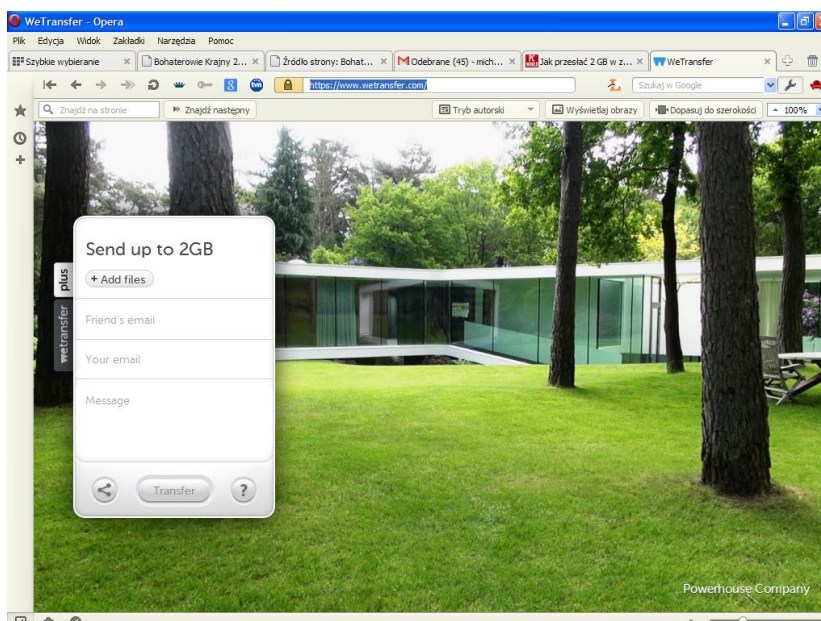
WeTransfer - Opera

Plik Edycja Widok Zakładki Narzędzia Pomoc

Szybkie wybieranie × Bohaterowie Krajny 2... × Źródło strony: Bohat... × Odebrane (45) - mich... × Jak przesłać 2 GB w z... × WeTransfer ×

https://www.wetransfer.com/

Szukaj w Google

Znajdź na stronie Znajdź następny Tryb autorski Wyświetlaj obrazy Dopasuj do szerokości 100%

Send up to 2GB

+ Add files

plus

wetransfer

Friend's email

Your email

Message

Transfer

?

Powerhouse Company